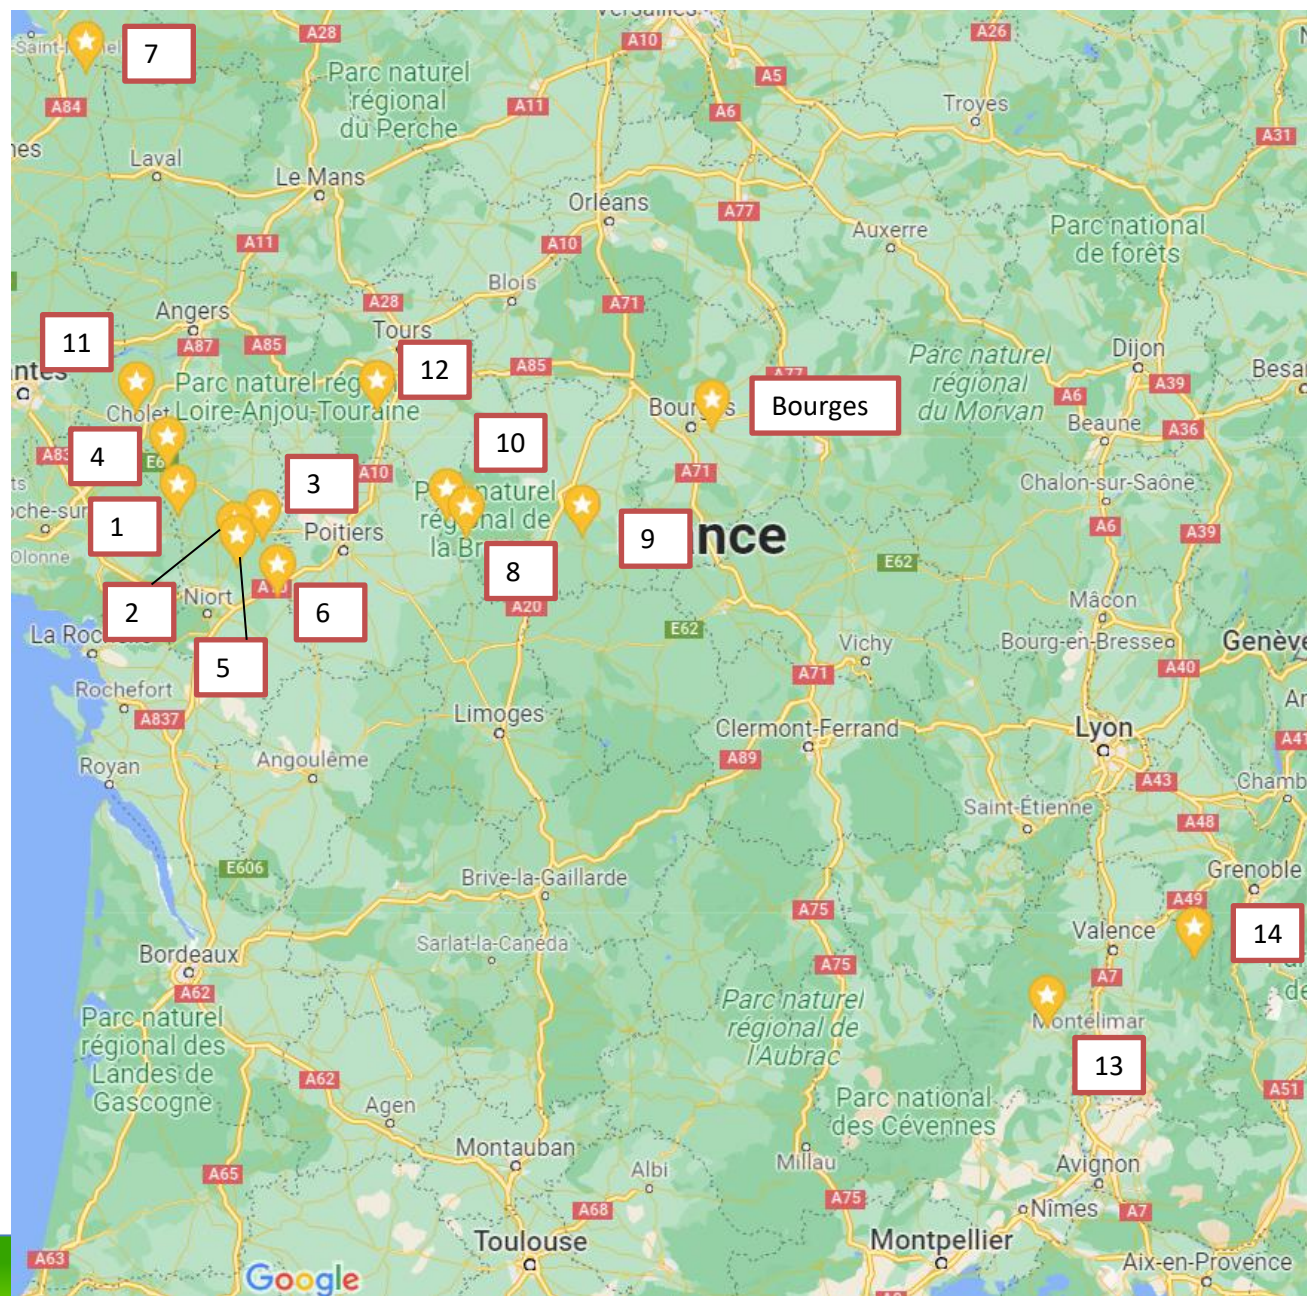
Versailles
A10
A26
Saint-
7
A28
Parc naturel régional du Perche
A11
A5
A6
Troyes
A31
A84
nes
Laval
Le Mans
Orléans
A77
Auxerre
A11
A10
Parc national de forêts
Blois
A28
A71
Angers
Tours
11
A87
A85
12
A85
Parc naturel régional du Morvan
Dijon
ntes
Parc naturel rég
Loire-Anjou-Touraine
Cholet
Bour s
Bourges
A6
A39
Besa
A83
4
E6
10
Beaune
A36
A10
3
A71
P naturel régional de la Br
Chalon-sur-Saône
che-sur
1
Poitiers
9
nce
A6
A39
Olonne
E62
8
Niort
A20
2
6
E62
Mâcon
La Roc
5
Vichy
Bourg-en-Bresse
Genève
A71
A40
Rochefort
A837
Limoges
Clermont-Ferrand
Lyon
Royan
A89
Angoulême
A43
Chamb
Saint-Étienne
A48
E606
Brive-la-Gaillarde
Grenoble
A75
A49
Valence
14
Bordeaux
Sarlat-la-Canéda
A75
A7
A62
Parc naturel régional de l'Aubrac
Montélimar
Parc naturel régional des Landes de Gascogne
13
A62
Parc national des Cévennes
A51
Agen
Montauban
Millau
Avignon
Albi
A65
A75
Nîmes
A7
A68
Toulouse
Montpellier
Aix-en-Provence
A63
Google